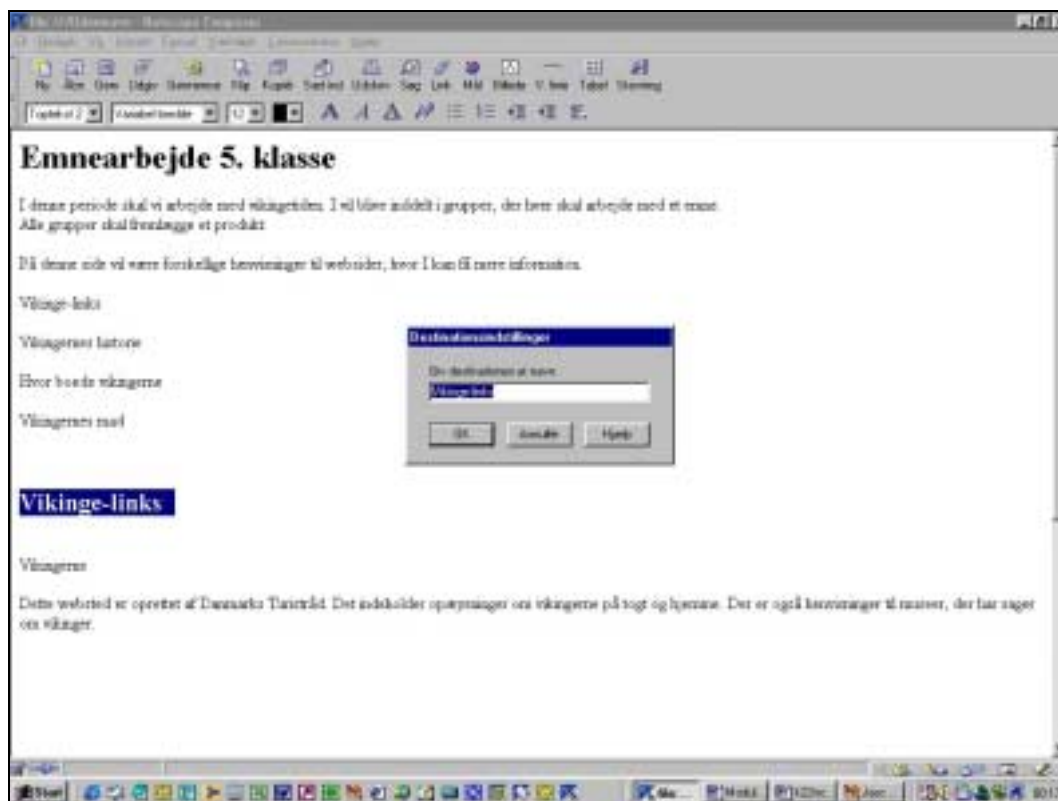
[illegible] - Netscape Composer

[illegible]

Ny Åbn Gem Udgiv Gennemse Klip Kopiér Sæt ind Udskriv Søg Link Mål Billede V. linie Tabel Stavning

Emnearbejde 5. klasse

I denne periode skal vi arbejde med vikingetiden. I vil blive inddelt i grupper, der hver skal arbejde med et emne. Alle grupper skal fremlægge et produkt.

På denne side vil være forskellige henvisninger til websider, hvor I kan få mere information.

Vikinge-links

Vikingernes historie

Hvor boede vikingerne

Vikingernes mad

Destinationsindstillinger

Giv destinationen et navn:

Vikinge-links

OK Annuller Hjælp

Vikinge-links

Vikingerne

Dette websted er oprettet af Danmarks Turistråd. Det indeholder oplysninger om vikingerne på togt og hjemme. Der er også henvisninger til museer, der har sager om vikinger.

Start